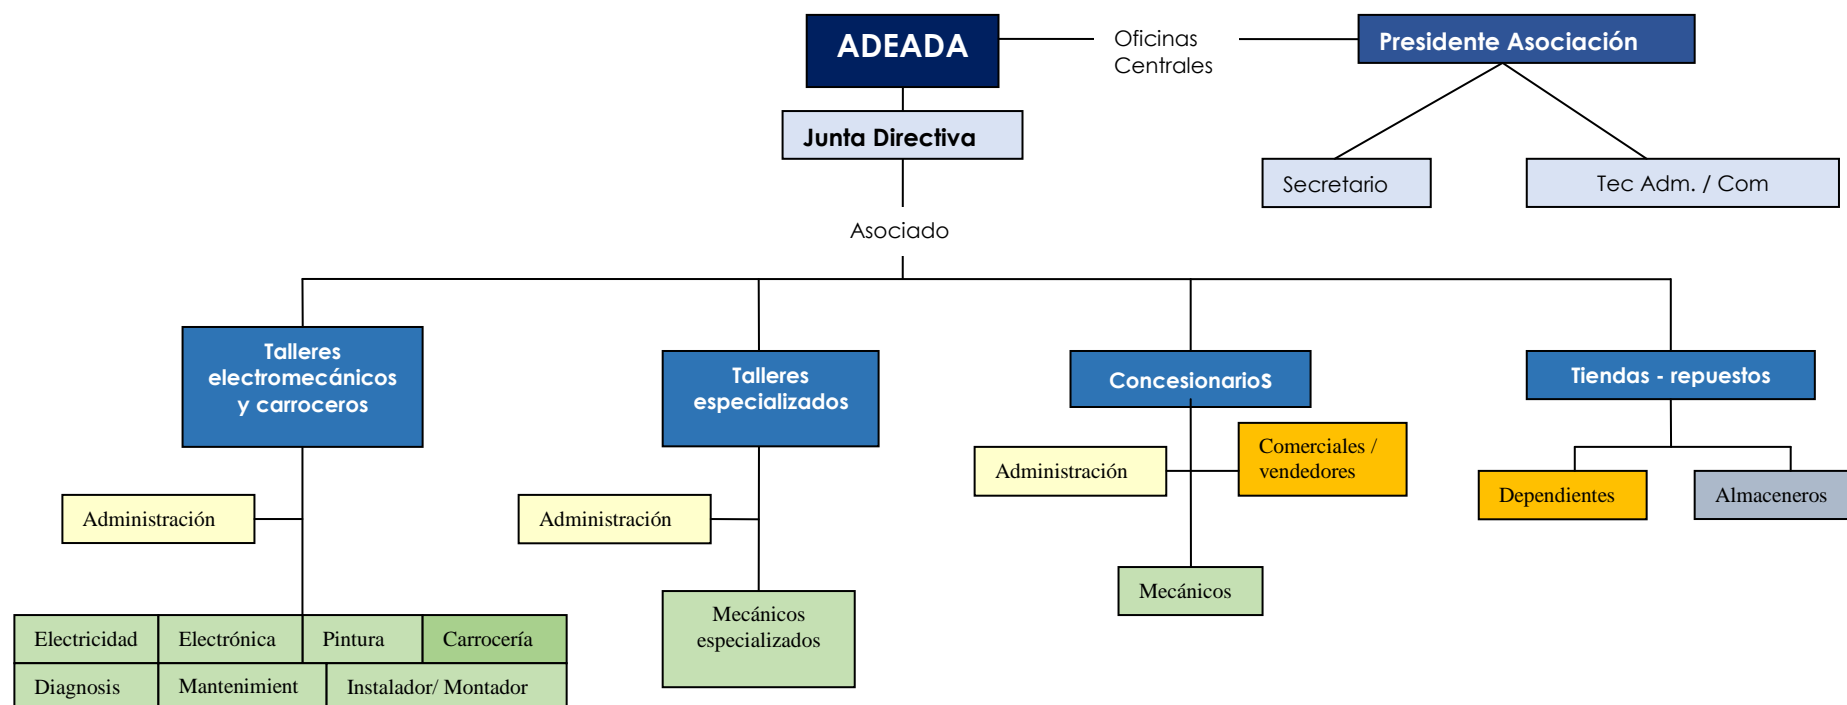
ADEADA

Oficinas Centrales

Presidente Asociación

Junta Directiva

Secretario

Tec Adm. / Com

Asociado

Talleres electromecánicos y carroceros

Talleres especializados

ConcesionarioS

Tiendas - repuestos

Administración

Administración

Administración

Comerciales / vendedores

Dependientes

Almaceneros

Mecánicos

Mecánicos especializados

Electricidad

Electrónica

Pintura

Carrocería

Diagnosis

Mantenimient

Instalador/ Montador